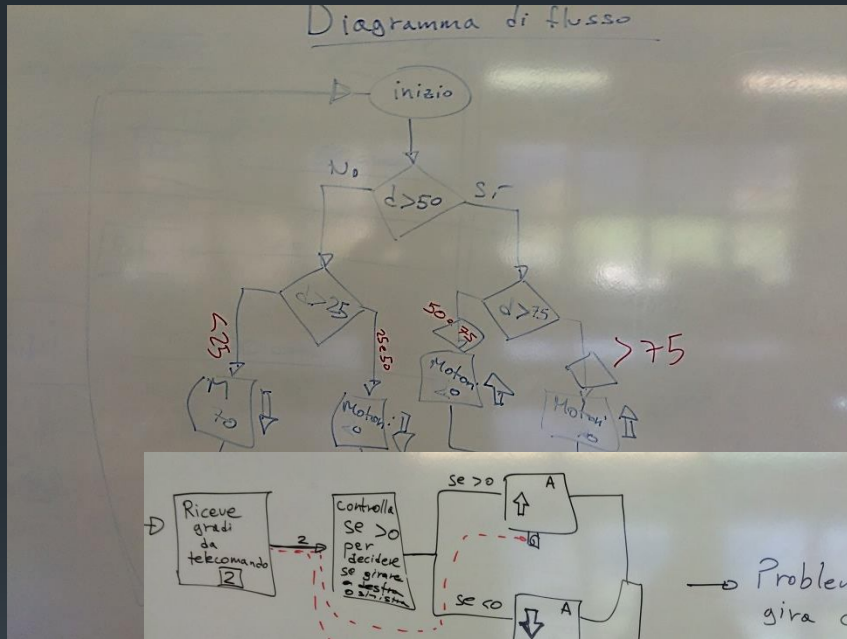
Diagramma di flusso

inizio

No

d>50

Si

d>25

d>75

<25

25<50

50<75

>75

M
>0

Motori
<0

Motori
<0

Motori
>0

Riceve gradi da telecomando
2

2

Controlla se >0 per decidere se girare
• destra
• sinistra

se >0

A

se <0

A

→ Probl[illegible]
gira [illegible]